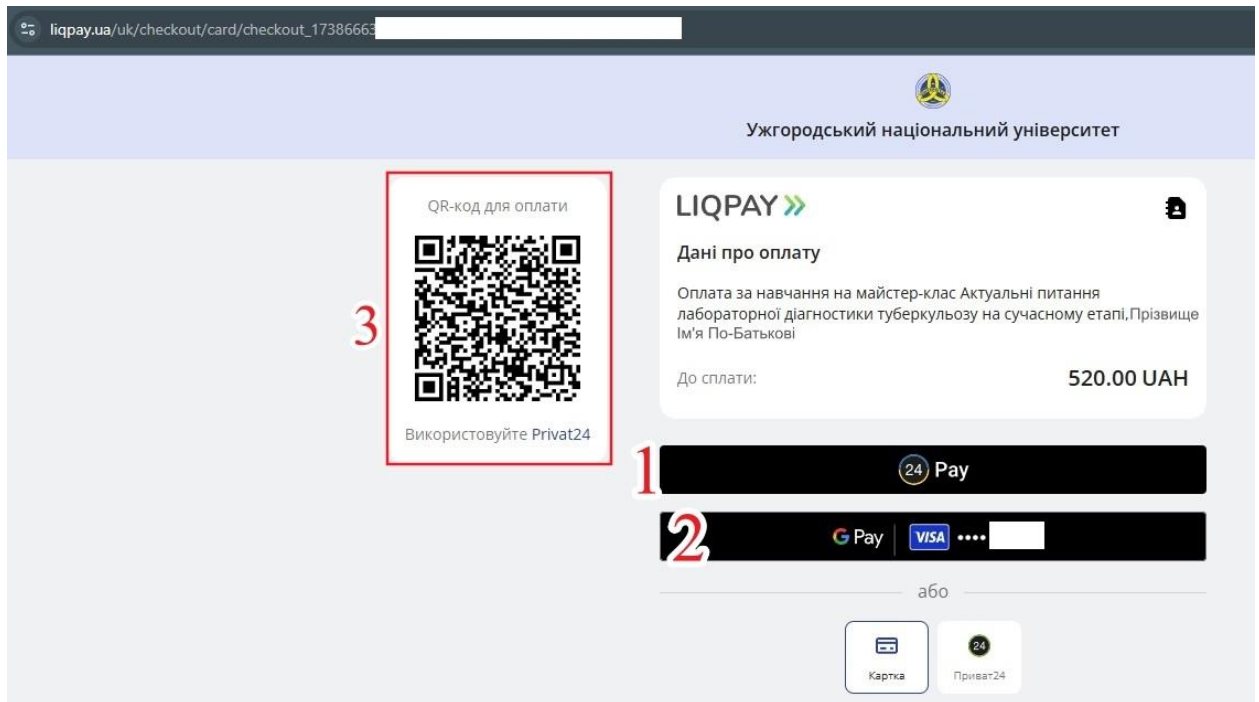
liqpay.ua/uk/checkout/card/checkout_17386663

Ужгородський національний університет

QR-код для оплати

3

Використовуйте Privat24

LIQPAY

Дані про оплату

Оплата за навчання на майстер-клас Актуальні питання лабораторної діагностики туберкульозу на сучасному етапі,Прізвище Ім'я По-Батькові

До сплати:

520.00 UAH

1

24 Pay

2

G Pay VISA ••••

або

Картка

24

Приват24